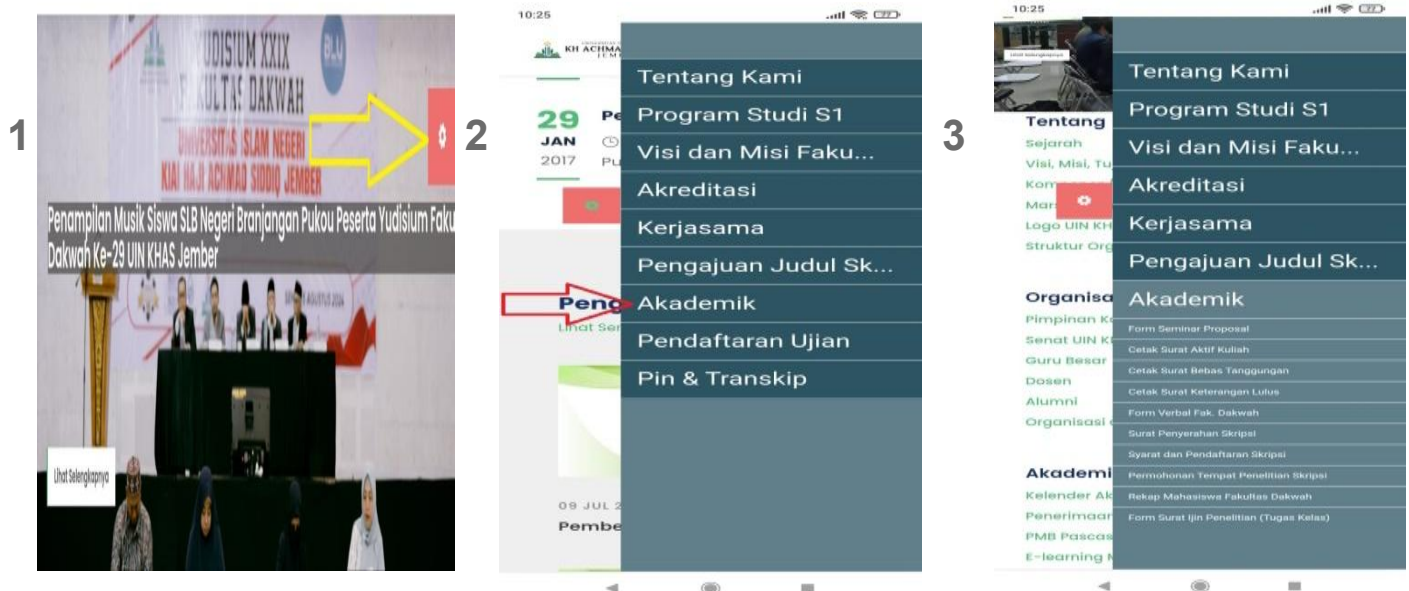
1

YUDISIUM XXIX
FAKULTAS DAKWAH
UNIVERSITAS ISLAM NEGERI
KIAI HAJI ACHMAD SIDDIQ JEMBER

BLU

Penampilan Musik Siswa SLB Negeri Branjangan Pukou Peserta Yudisium Faku Dakwah Ke-29 UIN KHAS Jember

Lihat Selengkapnya

2

10:25

KH ACHMA JEMB

29 JAN 2017

Pe

Pu

Peng

Lihat Sem

09 JUL 2

Pembe

Tentang Kami
Program Studi S1
Visi dan Misi Faku...
Akreditasi
Kerjasama
Pengajuan Judul Sk...
Akademik
Pendaftaran Ujian
Pin & Transkip

3

10:25

Lihat Selengkapnya

Tentang
Sejarah
Visi, Misi, Tu
Kom
Mar
Logo UIN KH
Struktur Org

Organisa
Pimpinan K
Senat UIN K
Guru Besar
Dosen
Alumni
Organisasi

Akademi
Kelender Ak
Penerimaar
PMB Pascas
E-learning M

Tentang Kami
Program Studi S1
Visi dan Misi Faku...
Akreditasi
Kerjasama
Pengajuan Judul Sk...
Akademik
Form Seminar Proposal
Cetak Surat Aktif Kuliah
Cetak Surat Bebas Tanggungan
Cetak Surat Keterangan Lulus
Form Verbal Fak. Dakwah
Surat Penyerahan Skripsi
Syarat dan Pendaftaran Skripsi
Permohonan Tempat Penelitian Skripsi
Rekap Mahasiswa Fakultas Dakwah
Form Surat Ijin Penelitian (Tugas Kelas)